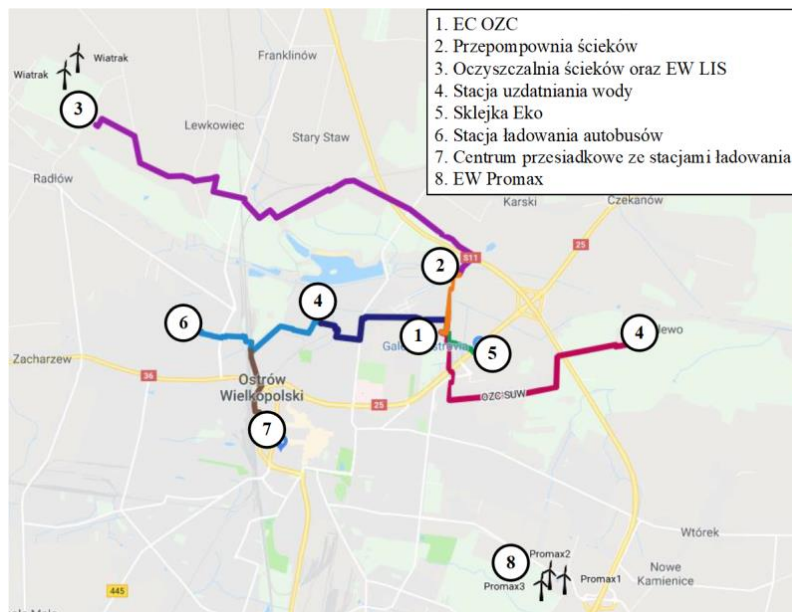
1. EC OZC
2. Przepompownia ścieków
3. Oczyszczalnia ścieków oraz EW LIS
4. Stacja uzdatniania wody
5. Sklejka Eko
6. Stacja ładowania autobusów
7. Centrum przesiadkowe ze stacjami ładowania
8. EW Promax

Wiatrak
Wiatrak
Franklinów
3
Lewkowiec
Stary Staw
Radłów
Karski
Czekanów
25
2
S11
4
6
1
4
Gal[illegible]
5
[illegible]ewo
Zacharzew
36
Ostrów Wielkopolski
25
OZC-SUW
7
Wtórek
8
Promax2
Promax3
Promax1
Nowe Kamienice
445